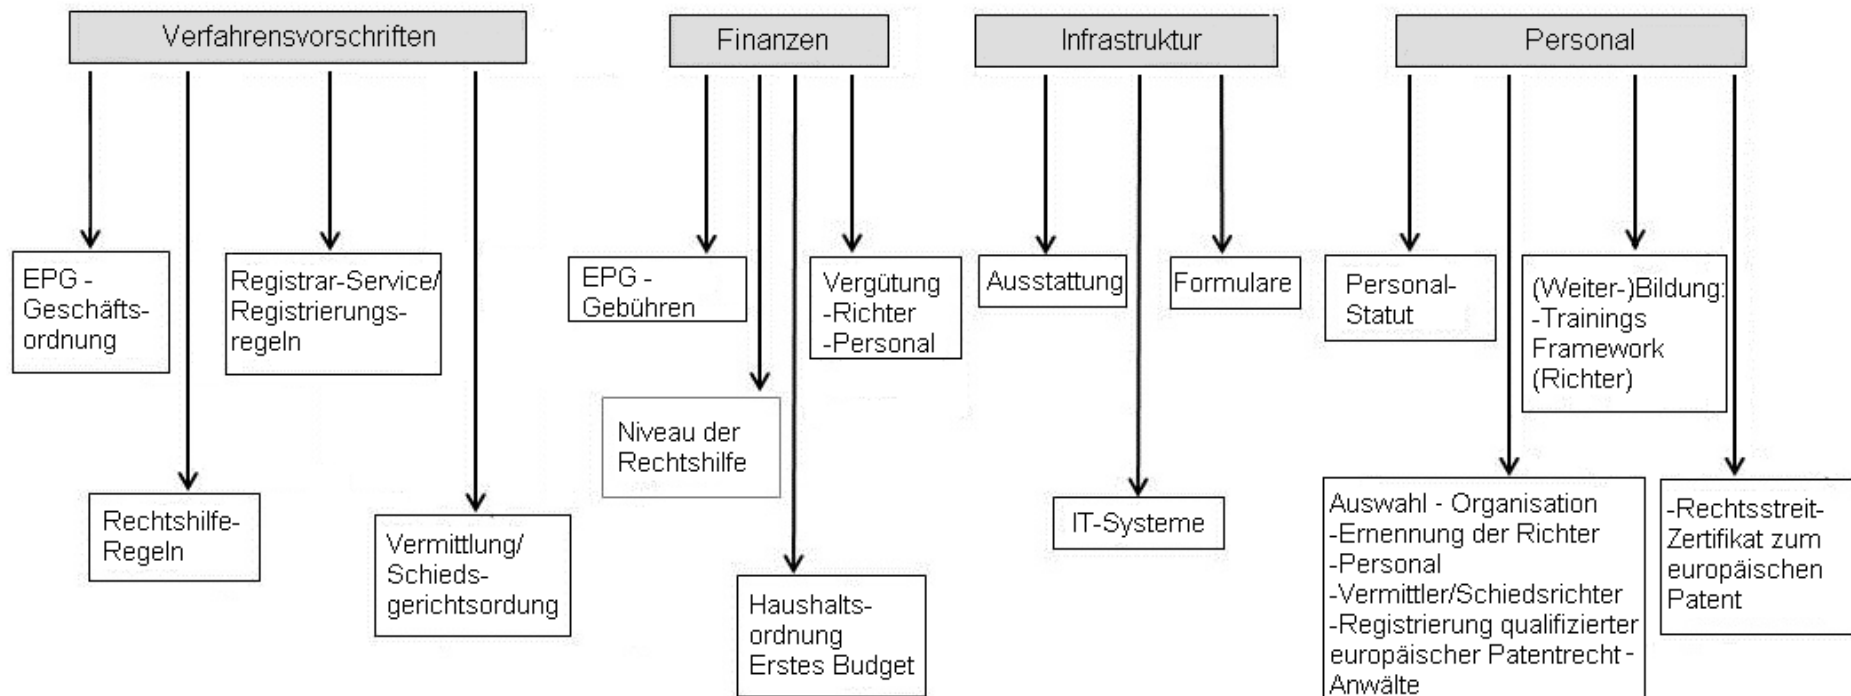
Verfahrensvorschriften

EPG - Geschäftsordnung

Rechtshilfe-Regeln

Registrar-Service/ Registrierungsregeln

Vermittlung/ Schiedsgerichtsordung

Finanzen

EPG - Gebühren

Niveau der Rechtshilfe

Haushaltsordnung Erstes Budget

Vergütung -Richter -Personal

Infrastruktur

Ausstattung

IT-Systeme

Formulare

Personal

Personal-Statut

Auswahl - Organisation -Ernennung der Richter -Personal -Vermittler/Schiedsrichter -Registrierung qualifizierter europäischer Patentrecht - Anwälte

(Weiter-)Bildung: -Trainings Framework (Richter)

-Rechtsstreit-Zertifikat zum europäischen Patent